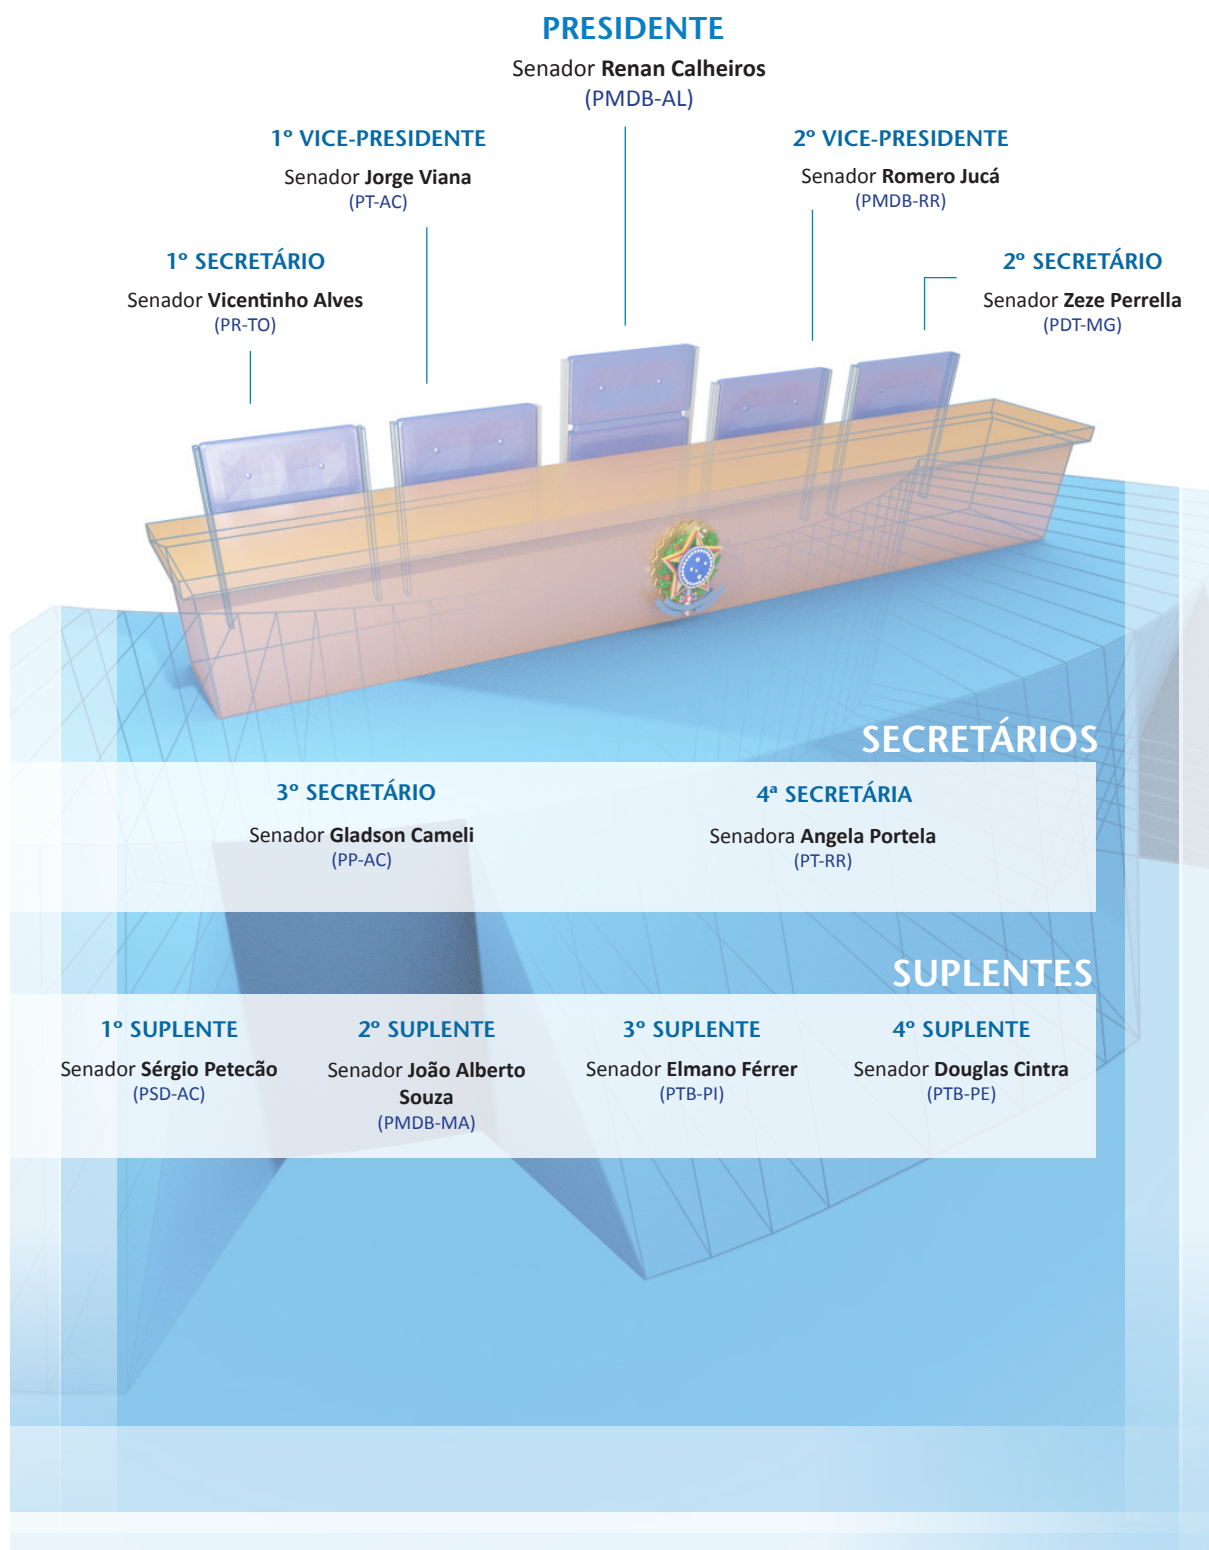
PRESIDENTE
Senador Renan Calheiros
(PMDB-AL)

1º VICE-PRESIDENTE
Senador Jorge Viana
(PT-AC)

2º VICE-PRESIDENTE
Senador Romero Jucá
(PMDB-RR)

1º SECRETÁRIO
Senador Vicentinho Alves
(PR-TO)

2º SECRETÁRIO
Senador Zeze Perrella
(PDT-MG)

SECRETÁRIOS

3º SECRETÁRIO
Senador Gladson Cameli
(PP-AC)

4ª SECRETÁRIA
Senadora Angela Portela
(PT-RR)

SUPLENTES

1º SUPLENTE
Senador Sérgio Petecão
(PSD-AC)

2º SUPLENTE
Senador João Alberto Souza
(PMDB-MA)

3º SUPLENTE
Senador Elmano Férrer
(PTB-PI)

4º SUPLENTE
Senador Douglas Cintra
(PTB-PE)